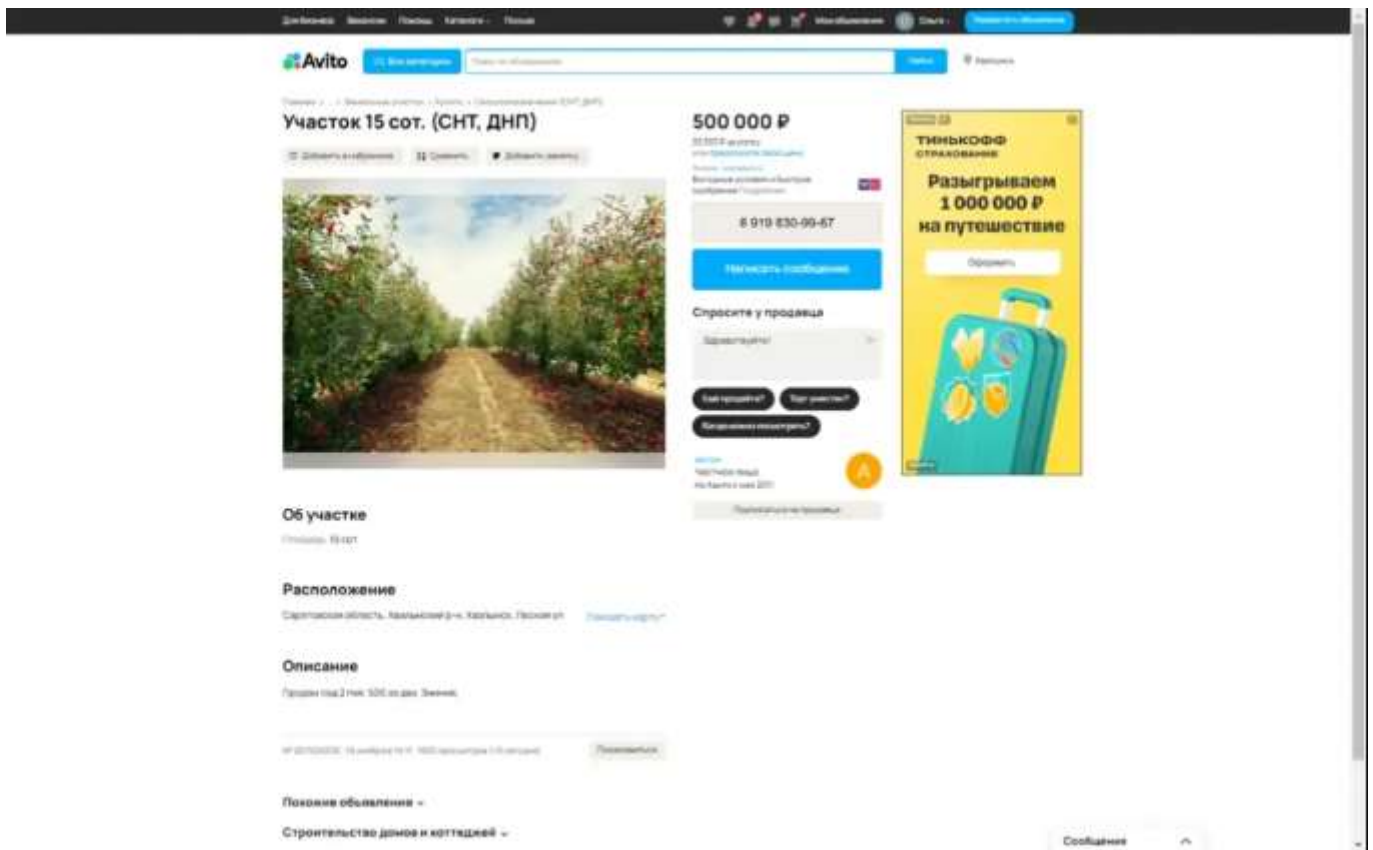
Для бизнеса Вакансии Помощь Каталоги Погода

Мои объявления Ольга

Разместить объявление

Avito

Все категории

Поиск по объявлениям

Найти

Хвалынск

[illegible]

Участок 15 сот. (СНТ, ДНП)

Добавить в избранное

Сравнить

Добавить заметку

500 000 ₽

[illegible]

8 919 830-90-67

Написать сообщение

Спросите у продавца

Здравствуйте!

Ещё продаёте?

Торг уместен?

Когда можно посмотреть?

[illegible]
Частное лицо
На Авито с мая 2011

A

Подписаться на продавца

ТИНЬКОФФ
СТРАХОВАНИЕ

Разыгрываем
1 000 000 ₽
на путешествие

Оформить

Об участке

Площадь: 15 сот.

Расположение

Саратовская область, Хвалынский р-н, Хвалынск, Песчаная ул.

Показать карту

Описание

Продам под 2 тыс. 500 за дел. Зимние.

№ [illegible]

Пожаловаться

Похожие объявления

Строительство домов и коттеджей

Сообщения